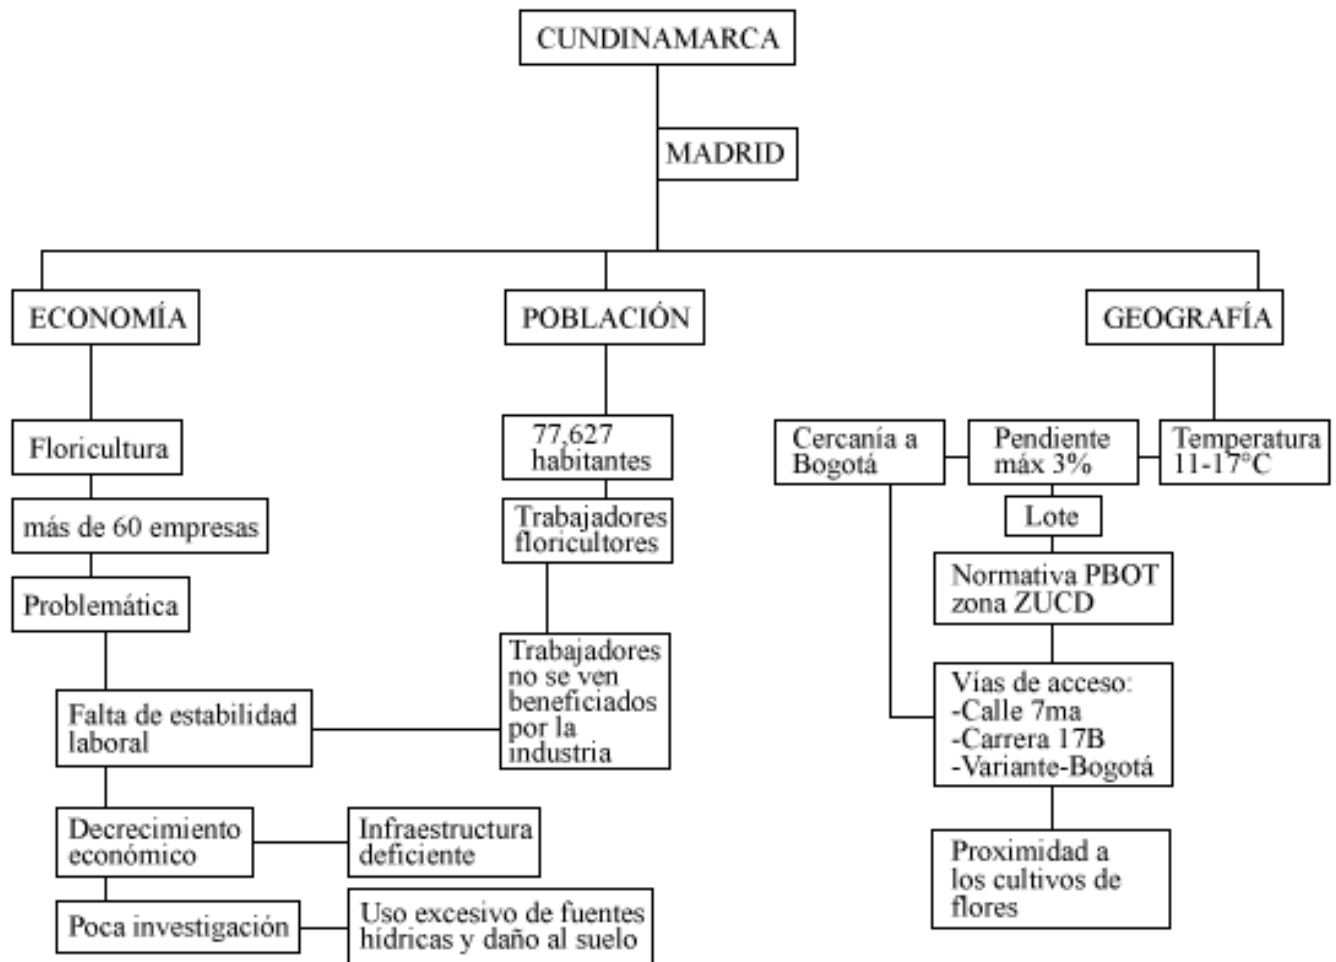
CUNDINAMARCA

MADRID

ECONOMÍA

POBLACIÓN

GEOGRAFÍA

Floricultura

más de 60 empresas

Problemática

Falta de estabilidad laboral

Decrecimiento económico

Infraestructura deficiente

Poca investigación

Uso excesivo de fuentes hídricas y daño al suelo

77,627 habitantes

Trabajadores floricultores

Trabajadores no se ven beneficiados por la industria

Cercanía a Bogotá

Pendiente máx 3%

Temperatura 11-17°C

Lote

Normativa PBOT zona ZUCD

Vías de acceso:
-Calle 7ma
-Carrera 17B
-Variante-Bogotá

Proximidad a los cultivos de flores